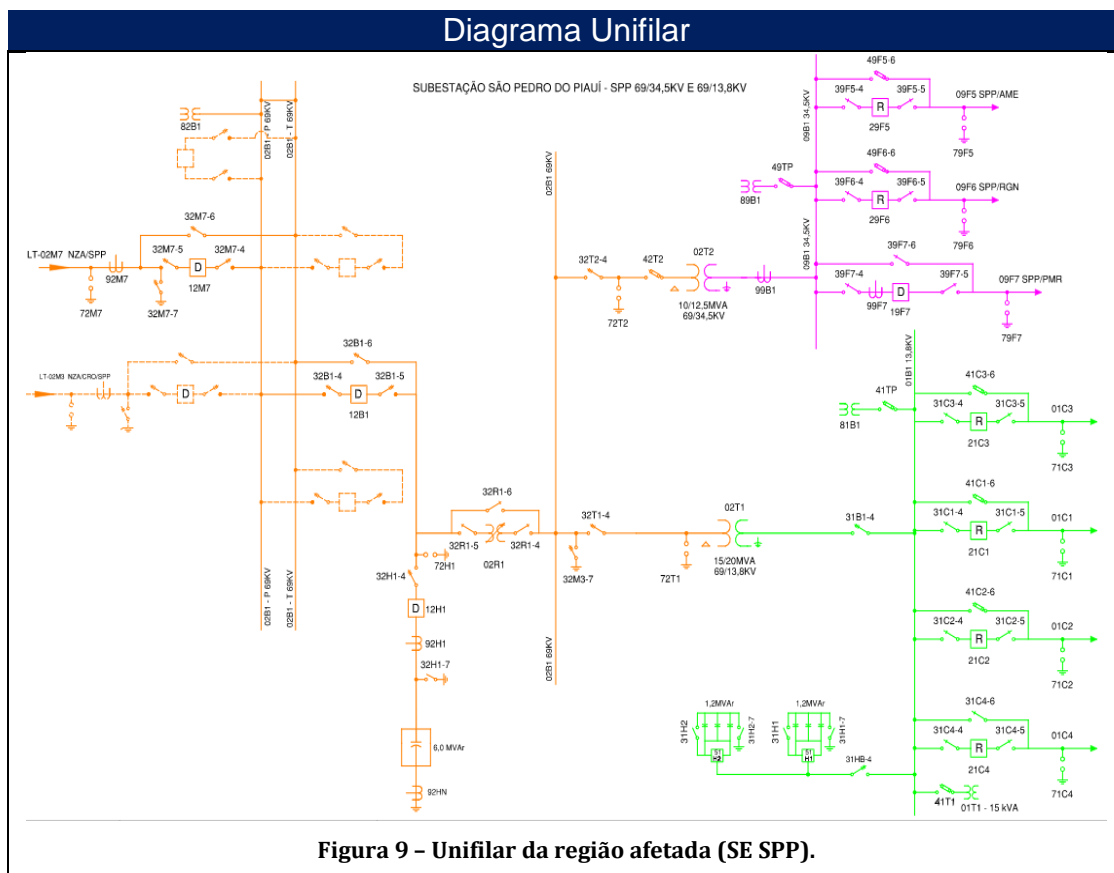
Diagrama Unifilar

SUBESTAÇÃO SÃO PEDRO DO PIAUÍ - SPP 69/34,5KV E 69/13,8KV

82B1
02B1 - P 69KV
02B1 - T 69KV
32M7-6
LT-02M7 NZA/SPP
32M7-5
32M7-4
D
12M7
92M7
72M7
32M7-7
32B1-6
LT-02M3 NZA/CRO/SPP
D
32B1-4
32B1-5
D
12B1
02B1 69KV
32T2-4
42T2
02T2
72T2
10/12,5MVA
69/34,5KV
99B1
49F5-6
39F5-4
R
39F5-5
29F5
09F5 SPP/AME
79F5
09B1 34,5KV
49TP
89B1
49F6-6
39F6-4
R
39F6-5
29F6
09F6 SPP/RGN
79F6
09B1 34,5KV
39F7-6
39F7-4
39F7-5
99F7
D
19F7
09F7 SPP/PMR
79F7
01B1 13,8KV
41TP
81B1
41C3-6
31C3-4
R
31C3-5
21C3
01C3
71C3
32R1-6
32R1-5
32R1-4
02R1
72H1
32T1-4
32M3-7
72T1
02T1
15/20MVA
69/13,8KV
31B1-4
41C1-6
31C1-4
R
31C1-5
21C1
01C1
71C1
32H1-4
D
12H1
92H1
32H1-7
6,0 MVAr
92HN
02B1 - P 69KV
02B1 - T 69KV
02B1 69KV
41C2-6
31C2-4
R
31C2-5
21C2
01C2
71C2
1,2MVAr
31H2
31H2-7
51 H2
1,2MVAr
31H1
31H1-7
51 H1
31HB-4
31C4-6
31C4-4
R
31C4-5
21C4
01C4
71C4
41T1
01T1 - 15 kVA

Figura 9 – Unifilar da região afetada (SE SPP).